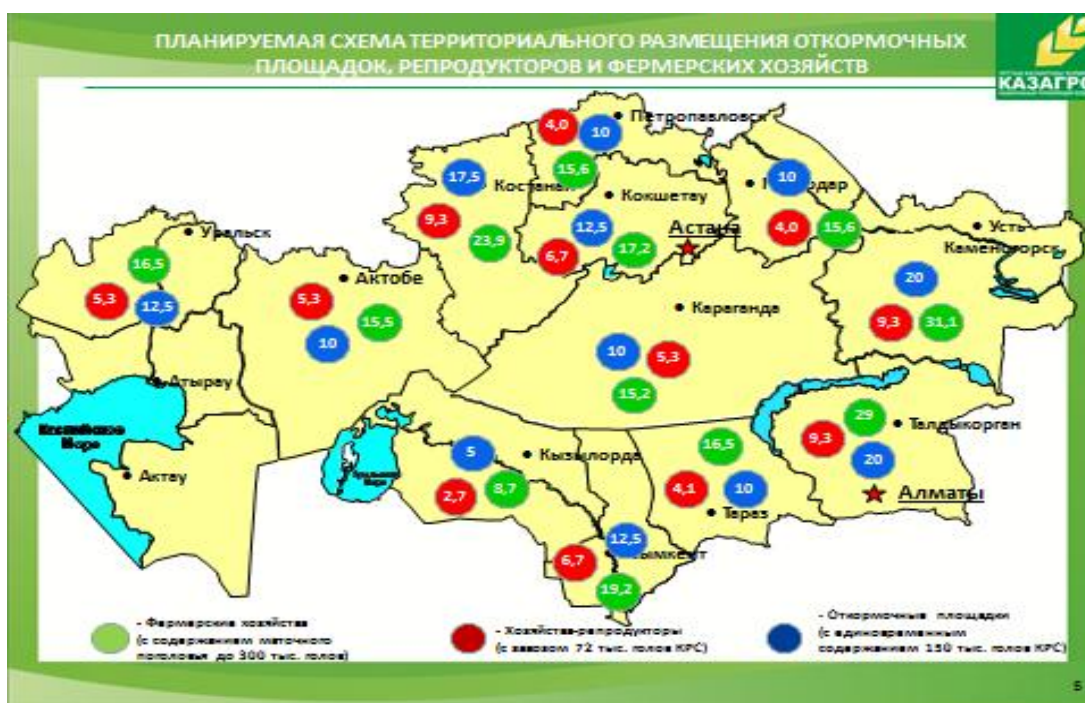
ПЛАНИРУЕМАЯ СХЕМА ТЕРРИТОРИАЛЬНОГО РАЗМЕЩЕНИЯ ОТКОРМОЧНЫХ ПЛОЩАДОК, РЕПРОДУКТОРОВ И ФЕРМЕРСКИХ ХОЗЯЙСТВ

КАЗАГРО

4,0
10
Петропавловск
15,6
17,5
Костанай
Кокшетау
10
Павлодар
9,3
23,9
12,5
17,2
Астана
4,0
15,6
Усть-Каменогорск
Уральск
16,5
6,7
5,3
12,5
Актобе
5,3
15,5
10
Караганда
20
9,3
31,1
10
5,3
15,2
Атырау
Каспийское море
Аральское море
Актау
5
Кызылорда
2,7
8,7
16,5
4,1
10
Тараз
29
9,3
20
Талдыкорган
Алматы
12,5
Шымкент
6,7
19,2

- Фермерские хозяйства (с содержанием маточного поголовья до 300 тыс. голов)
- Хозяйства-репродукторы (с завозом 72 тыс. голов КРС)
- Откормочные площадки (с единовременным содержанием 150 тыс. голов КРС)

5